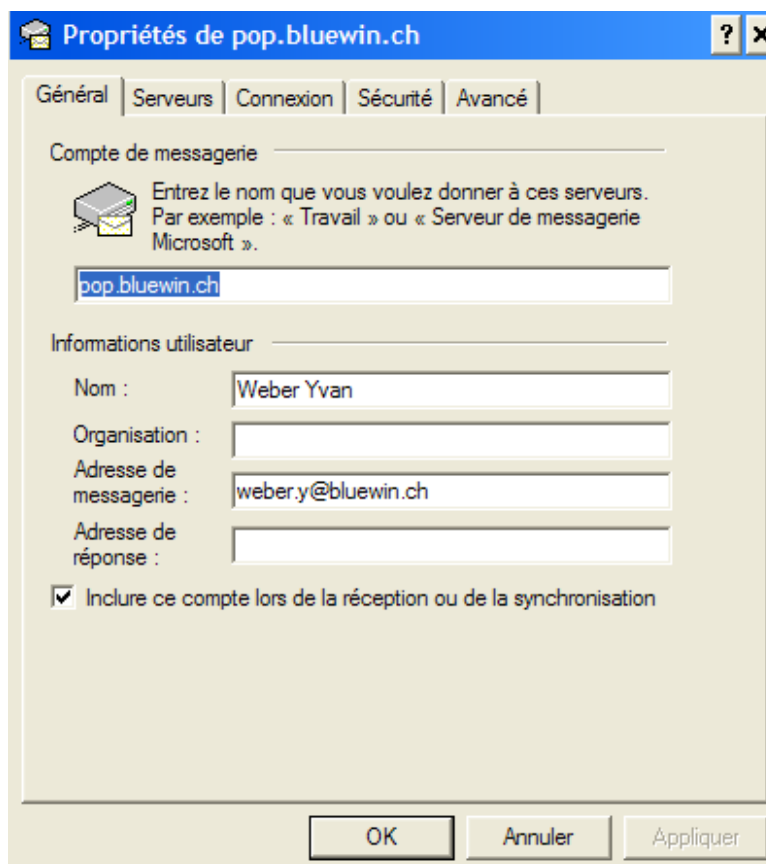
Propriétés de pop.bluewin.ch

?

Général | Serveurs | Connexion | Sécurité | Avancé

Compte de messagerie

Entrez le nom que vous voulez donner à ces serveurs. Par exemple : « Travail » ou « Serveur de messagerie Microsoft ».

pop.bluewin.ch

Informations utilisateur

Nom : Weber Yvan

Organisation :

Adresse de messagerie : weber.y@bluewin.ch

Adresse de réponse :

Inclure ce compte lors de la réception ou de la synchronisation

OK | Annuler | Appliquer